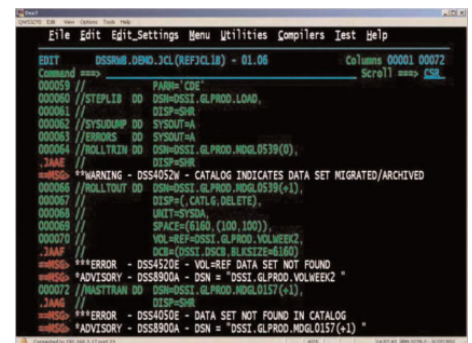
File Edit Edit_Settings Menu Utilities Compilers Test Help

EDIT DSSRWB.DEMO.JCL(REFJCL18) - 01.06 Columns 00001 00072
Command ===> Scroll ===> CSR

000059 // PARM='CDE'
000060 //STEPLIB DD DSN=DSSI.GLPROD.LOAD,
000061 // DISP=SHR
000062 //SYSUDUMP DD SYSOUT=A
000063 //ERRORS DD SYSOUT=A
000064 //ROLLTRIN DD DSN=DSSI.GLPROD.MDGL0539(0),
.JAAE // DISP=SHR
==MSG> **WARNING - DSS4052W - CATALOG INDICATES DATA SET MIGRATED/ARCHIVED
000066 //ROLLTOUT DD DSN=DSSI.GLPROD.MDGL0539(+1),
000067 // DISP=(,CATLG,DELETE),
000068 // UNIT=SYSDA,
000069 // SPACE=(6160,(100,100)),
000070 // VOL=REF=DSSI.GLPROD.VOLWEEK2,
.JAAF // DCB=(DSSI.DSCB,BLKSIZE=6160)
==MSG> ***ERROR - DSS4520E - VOL=REF DATA SET NOT FOUND
==MSG> *ADVISORY - DSS8900A - DSN = "DSSI.GLPROD.VOLWEEK2 "
000072 //MASTTRAN DD DSN=DSSI.GLPROD.MDGL0157(+1),
.JAAG // DISP=SHR
==MSG> ***ERROR - DSS4050E - DATA SET NOT FOUND IN CATALOG
==MSG> *ADVISORY - DSS8900A - DSN = "DSSI.GLPROD.MDGL0157(+1) "